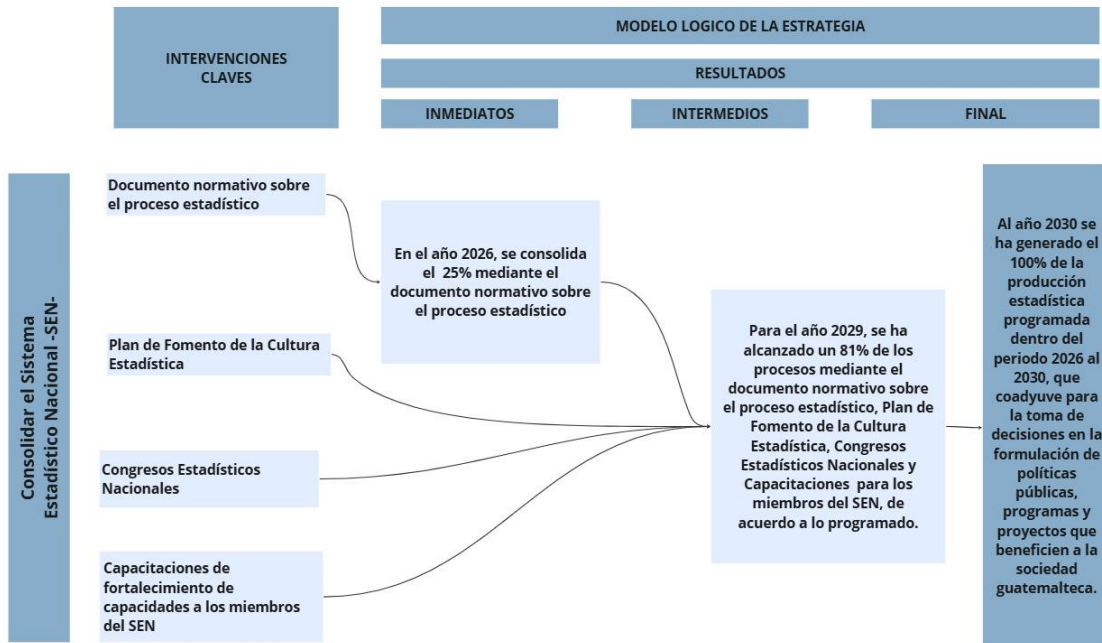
INTERVENCIONES CLAVES

MODELO LOGICO DE LA ESTRATEGIA

RESULTADOS

INMEDIATOS

INTERMEDIOS

FINAL

Consolidar el Sistema Estadístico Nacional -SEN-

Documento normativo sobre el proceso estadístico

Plan de Fomento de la Cultura Estadística

Congresos Estadísticos Nacionales

Capacitaciones de fortalecimiento de capacidades a los miembros del SEN

En el año 2026, se consolida el 25% mediante el documento normativo sobre el proceso estadístico

Para el año 2029, se ha alcanzado un 81% de los procesos mediante el documento normativo sobre el proceso estadístico, Plan de Fomento de la Cultura Estadística, Congresos Estadísticos Nacionales y Capacitaciones para los miembros del SEN, de acuerdo a lo programado.

Al año 2030 se ha generado el 100% de la producción estadística programada dentro del periodo 2026 al 2030, que coadyuve para la toma de decisiones en la formulación de políticas públicas, programas y proyectos que beneficien a la sociedad guatemalteca.